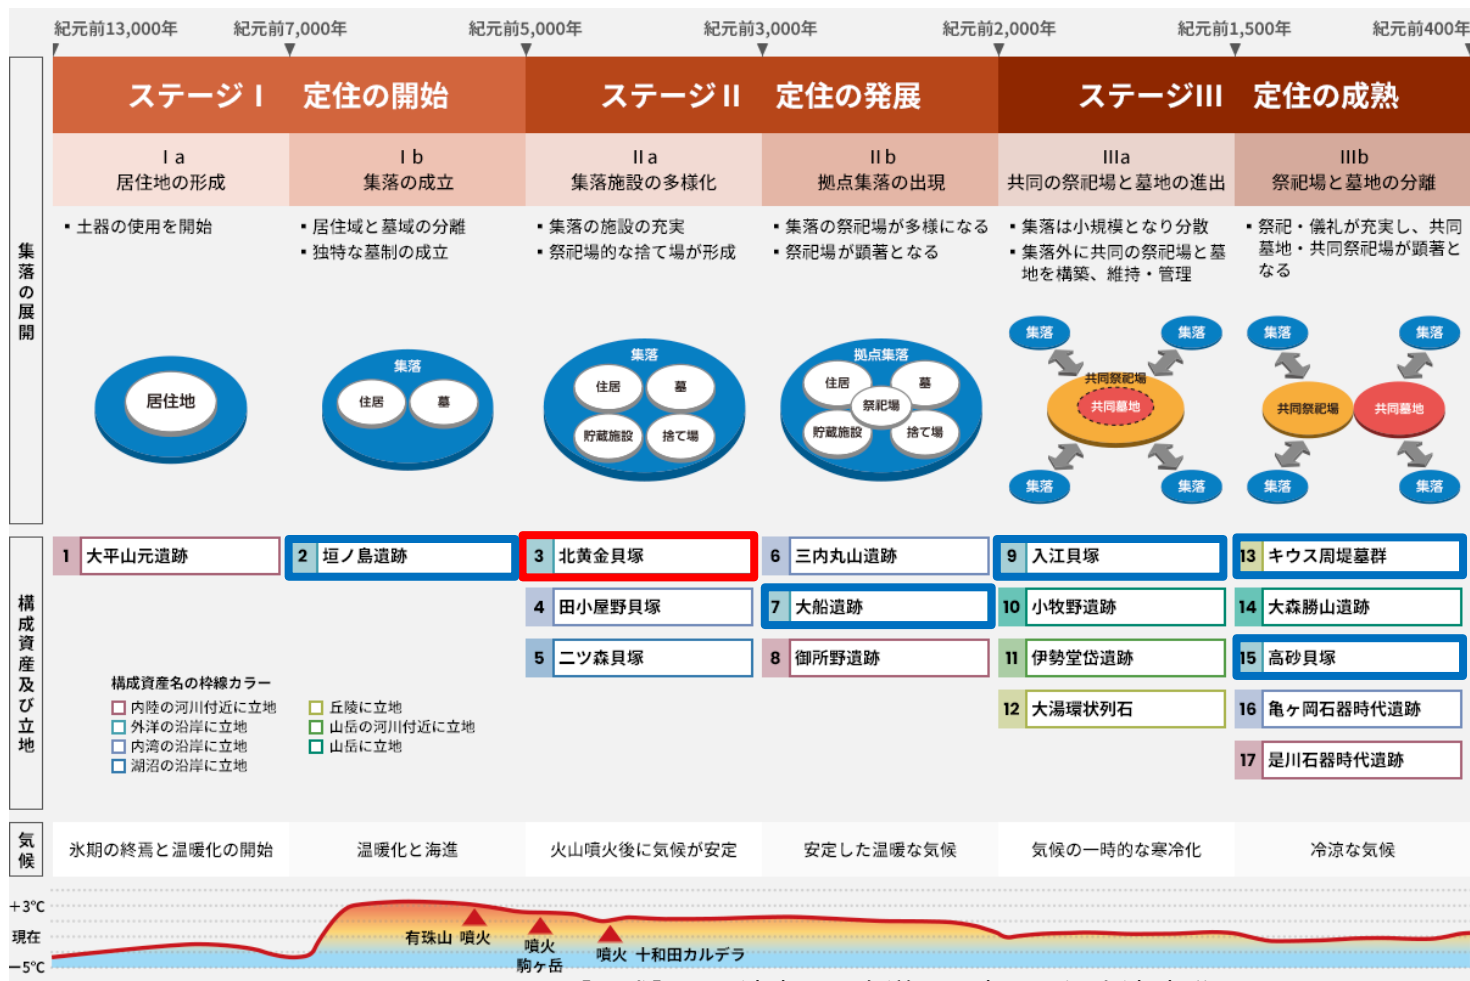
紀元前13,000年 紀元前7,000年 紀元前5,000年 紀元前3,000年 紀元前2,000年 紀元前1,500年 紀元前400年

集落の展開

ステージⅠ 定住の開始

ステージⅡ 定住の発展

ステージⅢ 定住の成熟

Ⅰa
居住地の形成

Ⅰb
集落の成立

Ⅱa
集落施設の多様化

Ⅱb
拠点集落の出現

Ⅲa
共同の祭祀場と墓地の進出

Ⅲb
祭祀場と墓地の分離

・土器の使用を開始

・居住域と墓域の分離
・独特な墓制の成立

・集落の施設の充実
・祭祀場的な捨て場が形成

・集落の祭祀場が多様になる
・祭祀場が顕著となる

・集落は小規模となり分散
・集落外に共同の祭祀場と墓地を構築、維持・管理

・祭祀・儀礼が充実し、共同墓地・共同祭祀場が顕著となる

居住地

集落
住居 墓

集落
住居 墓 貯蔵施設 捨て場

拠点集落
住居 墓 祭祀場 貯蔵施設 捨て場

集落 集落 共同祭祀場 共同墓地 集落 集落

集落 集落 共同祭祀場 共同墓地 集落 集落

構成資産及び立地

1 大平山元遺跡
2 垣ノ島遺跡
3 北黄金貝塚
4 田小屋野貝塚
5 二ツ森貝塚
6 三内丸山遺跡
7 大船遺跡
8 御所野遺跡
9 入江貝塚
10 小牧野遺跡
11 伊勢堂岱遺跡
12 大湯環状列石
13 キウス周堤墓群
14 大森勝山遺跡
15 高砂貝塚
16 亀ヶ岡石器時代遺跡
17 是川石器時代遺跡

構成資産名の枠線カラー
内陸の河川付近に立地
外洋の沿岸に立地
内湾の沿岸に立地
湖沼の沿岸に立地
丘陵に立地
山岳の河川付近に立地
山岳に立地

気候

氷期の終焉と温暖化の開始
温暖化と海進
火山噴火後に気候が安定
安定した温暖な気候
気候の一時的な寒冷化
冷涼な気候

+3℃
現在
−5℃

有珠山 噴火
噴火 駒ヶ岳
噴火 十和田カルデラ